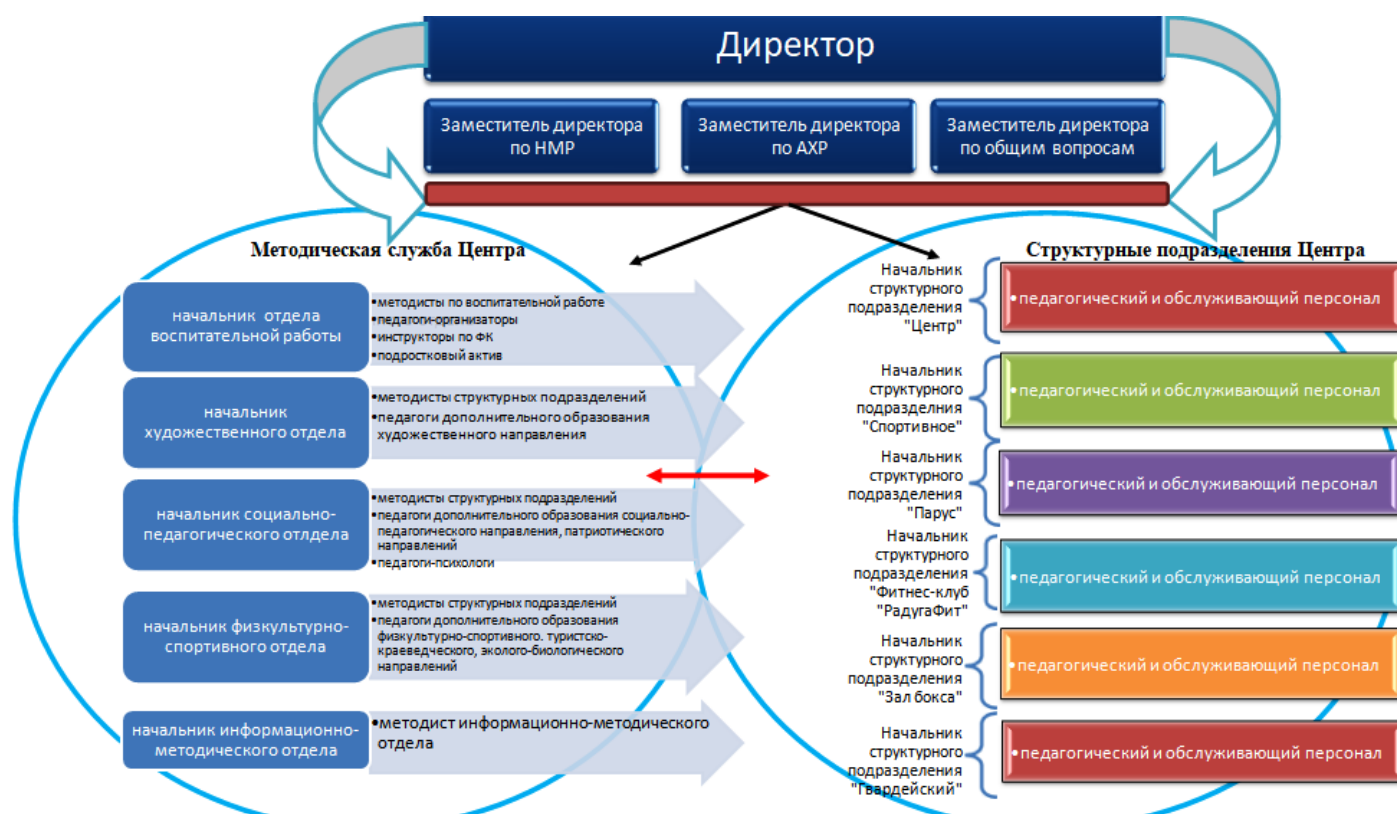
Директор

Заместитель директора по НМР

Заместитель директора по АХР

Заместитель директора по общим вопросам

Методическая служба Центра

Структурные подразделения Центра

начальник отдела воспитательной работы

•методисты по воспитательной работе
•педагоги-организаторы
•инструкторы по ФК
•подростковый актив

начальник художественного отдела

•методисты структурных подразделений
•педагоги дополнительного образования художественного направления

начальник социально-педагогического отлдела

•методисты структурных подразделений
•педагоги дополнительного образования социально-педагогического направления, патриотического направлений
•педагоги-психологи

начальник физкультурно-спортивного отдела

•методисты структурных подразделений
•педагоги дополнительного образования физкультурно-спортивного. туристско-краеведческого, эколого-биологического направлений

начальник информационно-методического отдела

•методист информационно-методического отдела

Начальник структурного подразделения "Центр"

•педагогический и обслуживающий персонал

Начальник структурного подразделения "Спортивное"

•педагогический и обслуживающий персонал

Начальник структурного подразделения "Парус"

•педагогический и обслуживающий персонал

Начальник структурного подразделения "Фитнес-клуб "РадугаФит"

•педагогический и обслуживающий персонал

Начальник структурного подразделения "Зал бокса"

•педагогический и обслуживающий персонал

Начальник структурного подразделения "Гвардейский"

•педагогический и обслуживающий персонал